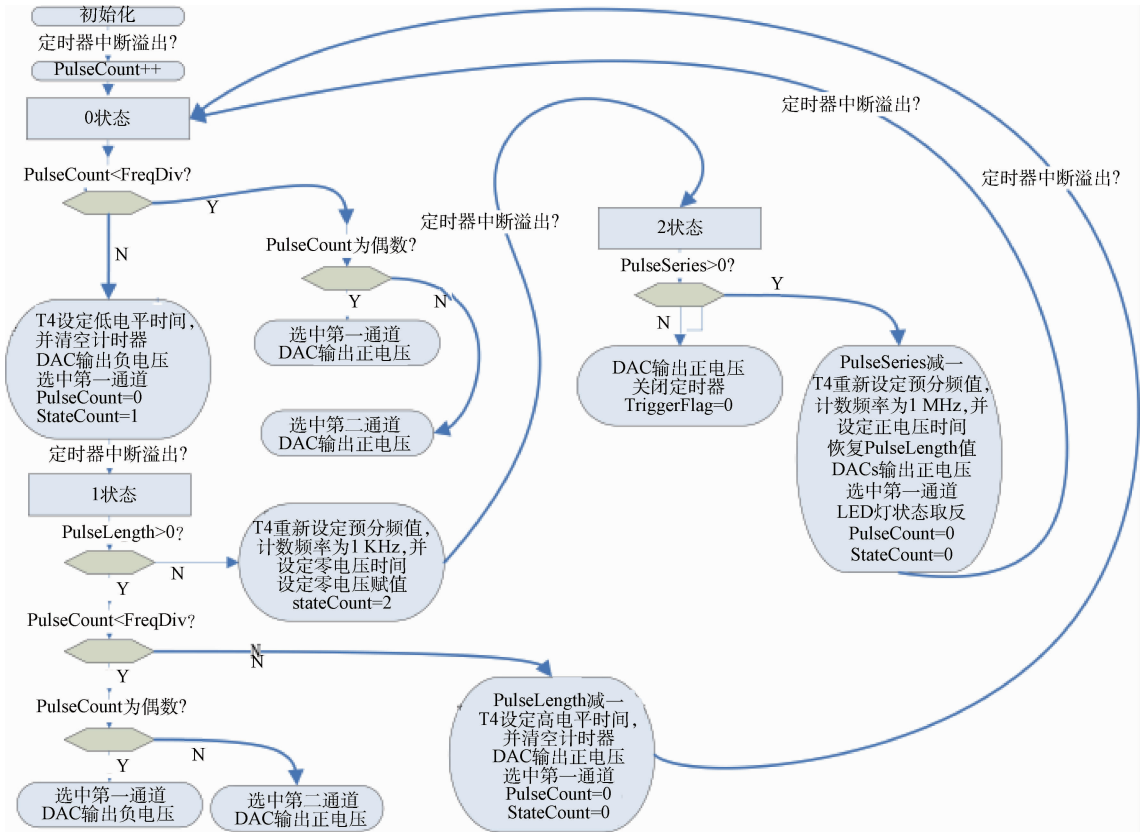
初始化

定时器中断溢出?

PulseCount++

0状态

PulseCount<FreqDiv?

Y

N

T4设定低电平时间,并清空计时器
DAC输出负电压
选中第一通道
PulseCount=0
StateCount=1

PulseCount为偶数?

Y

N

选中第一通道
DAC输出正电压

选中第二通道
DAC输出正电压

定时器中断溢出?

1状态

PulseLength>0?

N

Y

T4重新设定预分频值,计数频率为1 KHz,并设定零电压时间
设定零电压赋值
stateCount=2

定时器中断溢出?

2状态

PulseSeries>0?

Y

N

DAC输出正电压
关闭定时器
TriggerFlag=0

PulseSeries减一
T4重新设定预分频值,计数频率为1 MHz,并设定正电压时间
恢复PulseLength值
DACs输出正电压
选中第一通道
LED灯状态取反
PulseCount=0
StateCount=0

定时器中断溢出?

定时器中断溢出?

PulseCount<FreqDiv?

N

Y

PulseLength减一
T4设定高电平时间,并清空计时器
DAC输出正电压
选中第一通道
PulseCount=0
StateCount=0

PulseCount为偶数?

Y

N

选中第一通道
DAC输出负电压

选中第二通道
DAC输出正电压